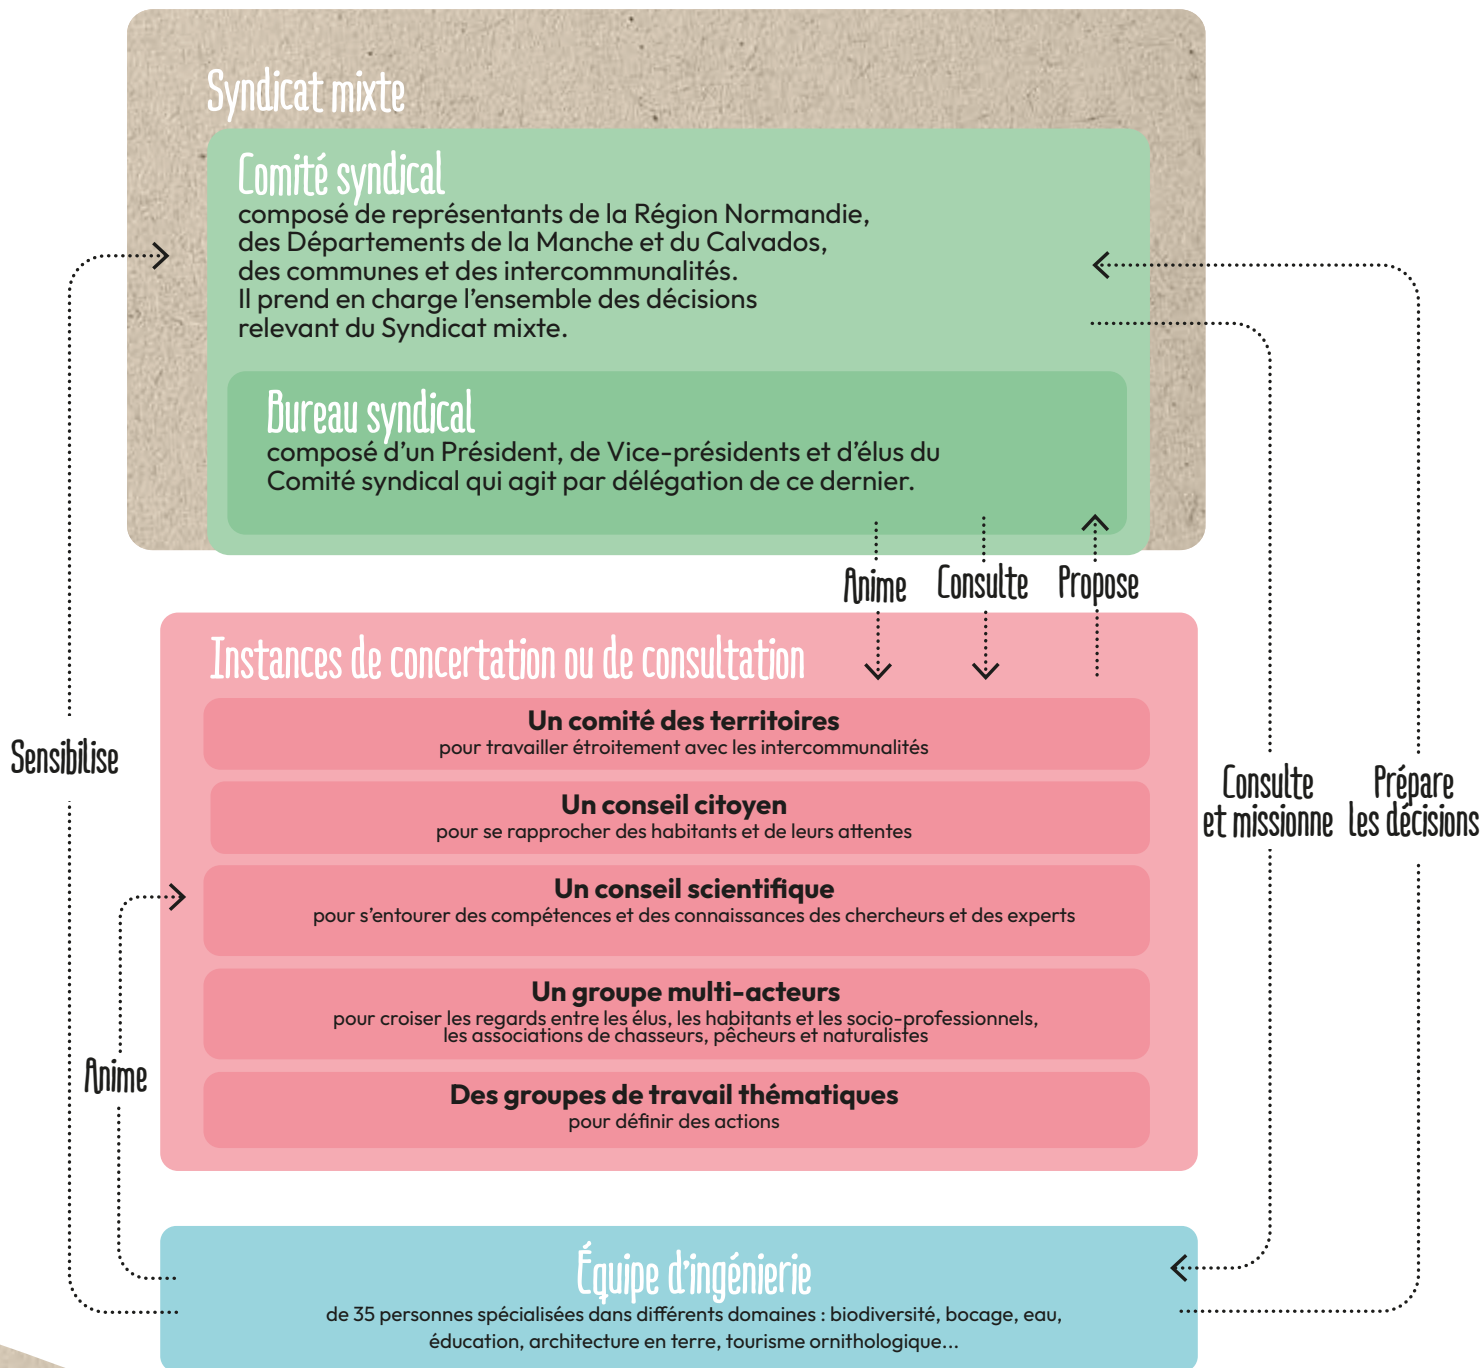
Syndicat mixte

Comité syndical
composé de représentants de la Région Normandie, des Départements de la Manche et du Calvados, des communes et des intercommunalités.
Il prend en charge l'ensemble des décisions relevant du Syndicat mixte.

Bureau syndical
composé d'un Président, de Vice-présidents et d'élus du Comité syndical qui agit par délégation de ce dernier.

Anime Consulte Propose

Instances de concertation ou de consultation

Un comité des territoires
pour travailler étroitement avec les intercommunalités

Un conseil citoyen
pour se rapprocher des habitants et de leurs attentes

Un conseil scientifique
pour s'entourer des compétences et des connaissances des chercheurs et des experts

Un groupe multi-acteurs
pour croiser les regards entre les élus, les habitants et les socio-professionnels, les associations de chasseurs, pêcheurs et naturalistes

Des groupes de travail thématiques
pour définir des actions

Sensibilise

Anime

Consulte et missionne

Prépare les décisions

Équipe d'ingénierie
de 35 personnes spécialisées dans différents domaines : biodiversité, bocage, eau, éducation, architecture en terre, tourisme ornithologique...